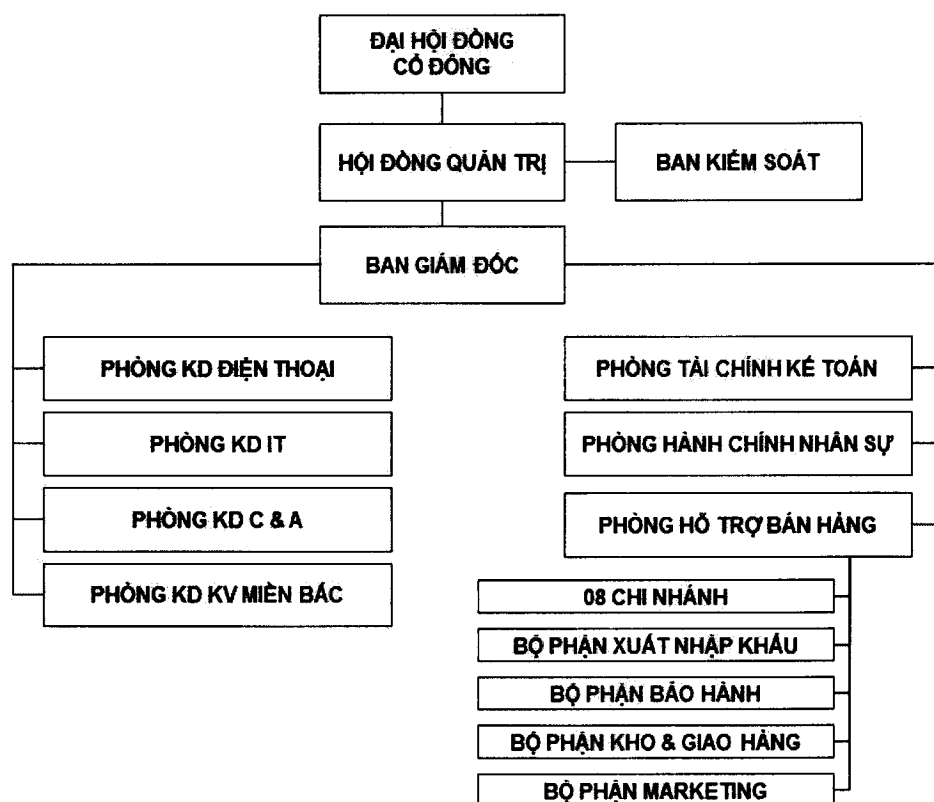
ĐẠI HỘI ĐỒNG CỔ ĐÔNG

HỘI ĐỒNG QUẢN TRỊ

BAN KIỂM SOÁT

BAN GIÁM ĐỐC

PHÒNG KD ĐIỆN THOẠI

PHÒNG KD IT

PHÒNG KD C & A

PHÒNG KD KV MIỀN BẮC

PHÒNG TÀI CHÍNH KẾ TOÁN

PHÒNG HÀNH CHÍNH NHÂN SỰ

PHÒNG HỖ TRỢ BÁN HÀNG

08 CHI NHÁNH

BỘ PHẬN XUẤT NHẬP KHẨU

BỘ PHẬN BẢO HÀNH

BỘ PHẬN KHO & GIAO HÀNG

BỘ PHẬN MARKETING